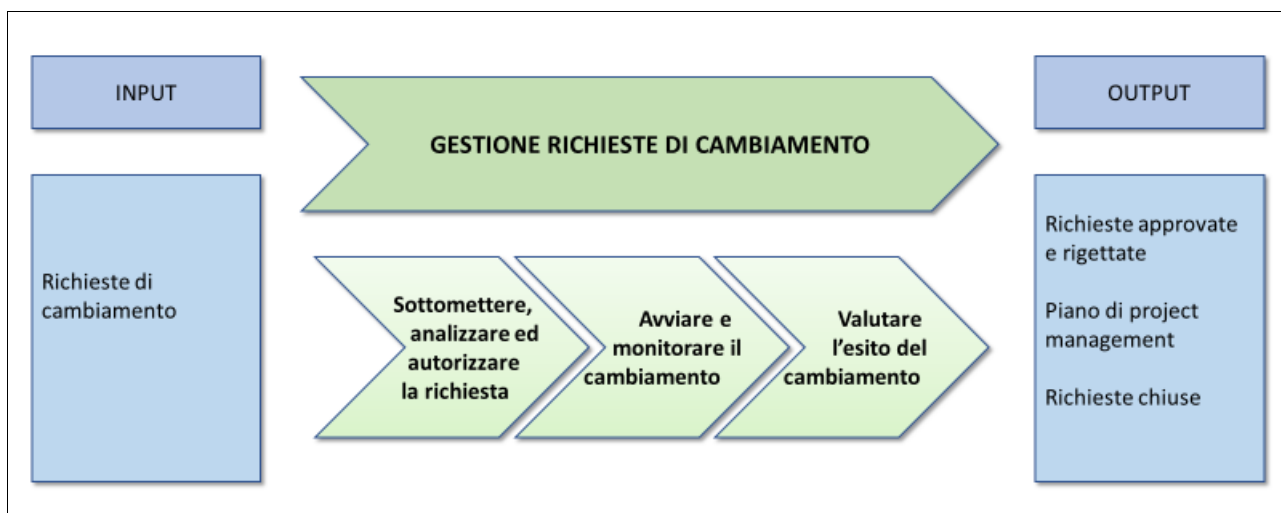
INPUT

GESTIONE RICHIESTE DI CAMBIAMENTO

OUTPUT

Richieste di cambiamento

Sottomettere, analizzare ed autorizzare la richiesta

Avviare e monitorare il cambiamento

Valutare l'esito del cambiamento

Richieste approvate e rigettate

Piano di project management

Richieste chiuse